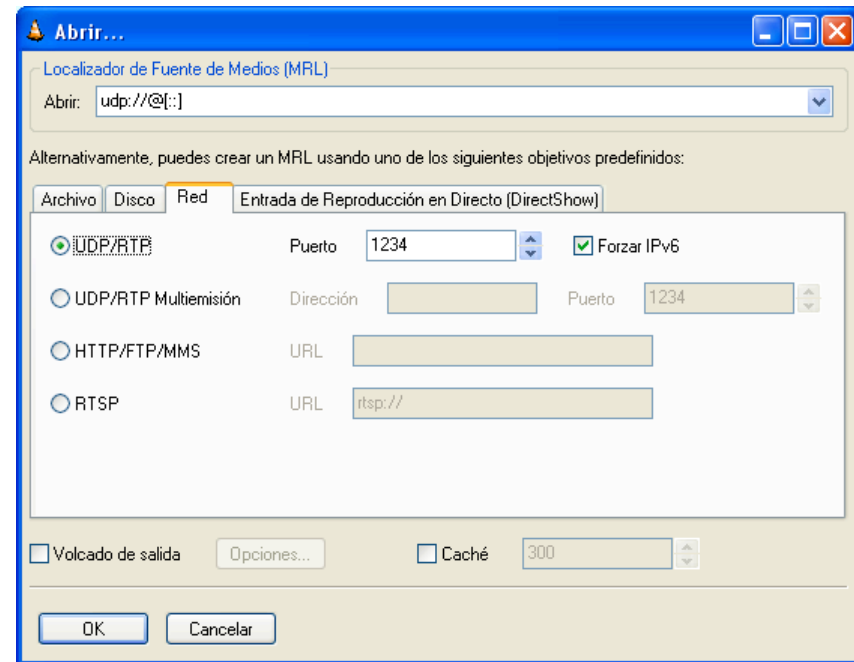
Abrir...

Localizador de Fuente de Medios (MRL)
Abrir: udp://@[::]

Alternativamente, puedes crear un MRL usando uno de los siguientes objetivos predefinidos:

Archivo | Disco | Red | Entrada de Reproducción en Directo (DirectShow)

UDP/RTP Puerto 1234 Forzar IPv6
UDP/RTP Multiemisión Dirección Puerto 1234
HTTP/FTP/MMS URL
RTSP URL rtsp://

Volcado de salida Opciones... Caché 300

OK Cancelar